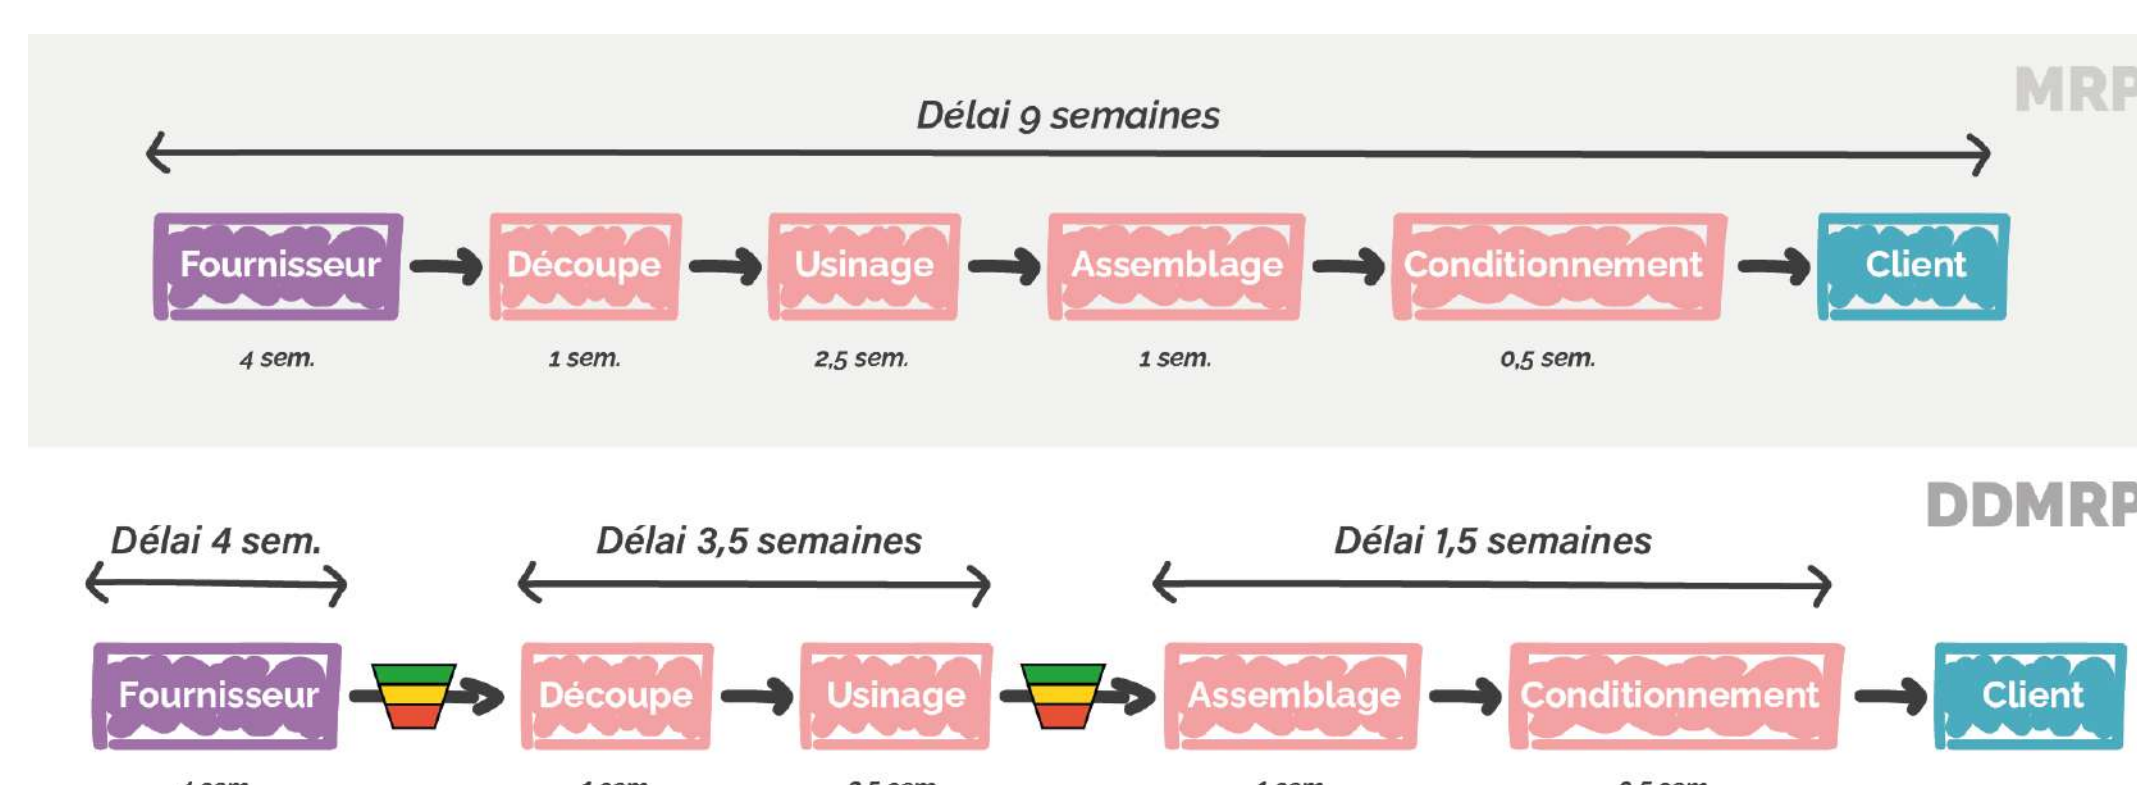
MRP

Délai 9 semaines

Fournisseur Découpe Usinage Assemblage Conditionnement Client

4 sem. 1 sem. 2,5 sem. 1 sem. 0,5 sem.

DDMRP

Délai 4 sem. Délai 3,5 semaines Délai 1,5 semaines

Fournisseur Découpe Usinage Assemblage Conditionnement Client

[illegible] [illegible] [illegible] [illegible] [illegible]